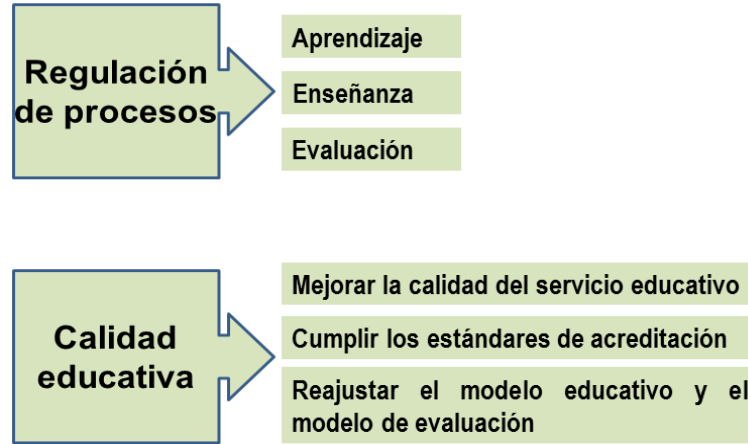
Regulación de procesos

Aprendizaje

Enseñanza

Evaluación

Calidad educativa

Mejorar la calidad del servicio educativo

Cumplir los estándares de acreditación

Reajustar el modelo educativo y el modelo de evaluación